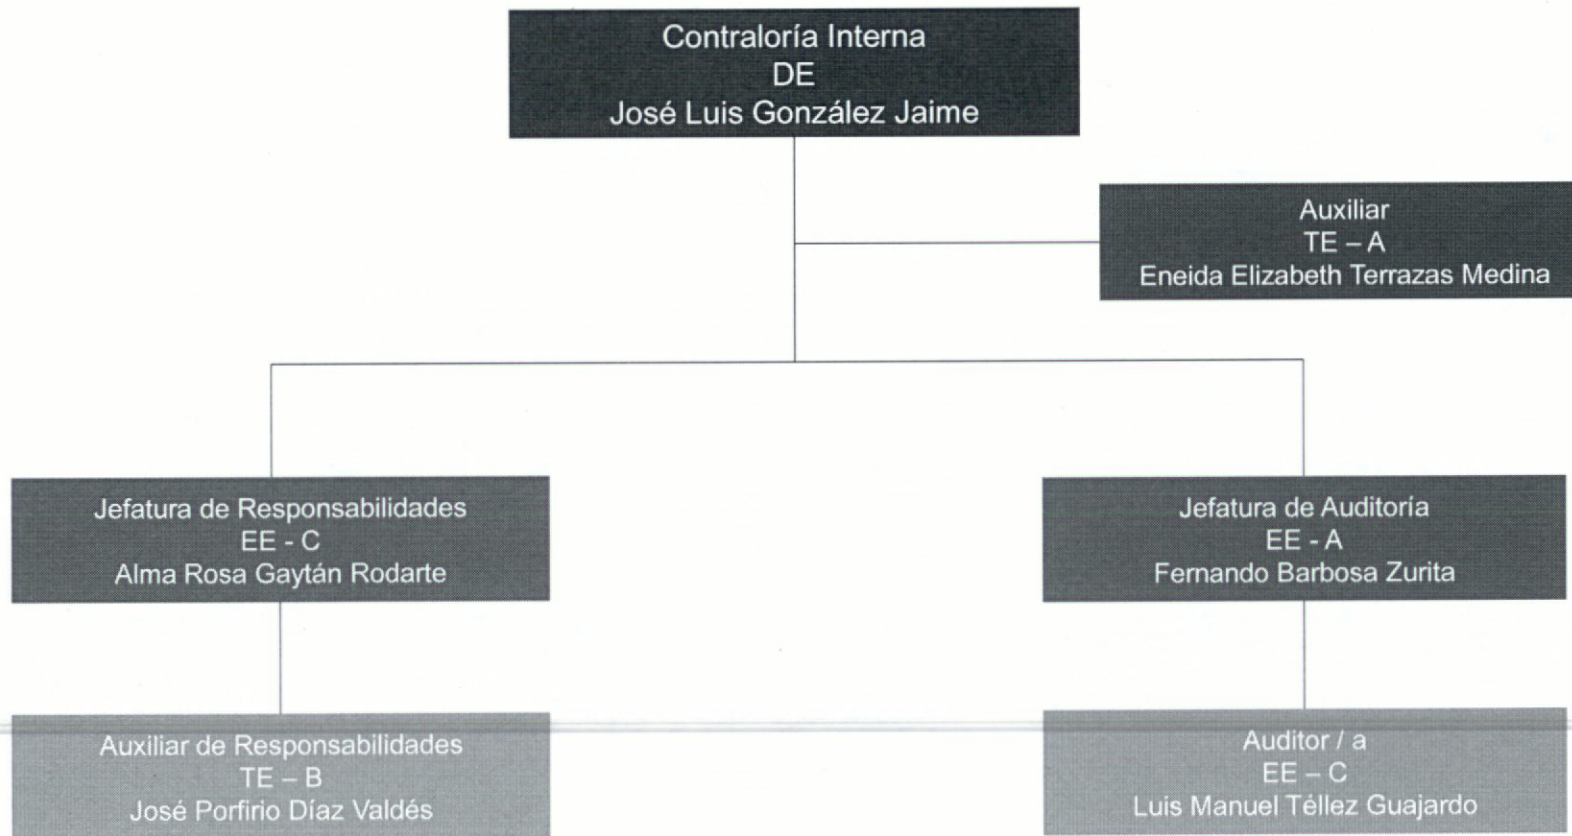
Contraloría Interna
DE
José Luis González Jaime

Auxiliar
TE – A
Eneida Elizabeth Terrazas Medina

Jefatura de Responsabilidades
EE - C
Alma Rosa Gaytán Rodarte

Jefatura de Auditoría
EE - A
Fernando Barbosa Zurita

Auxiliar de Responsabilidades
TE – B
José Porfirio Díaz Valdés

Auditor / a
EE – C
Luis Manuel Téllez Guajardo